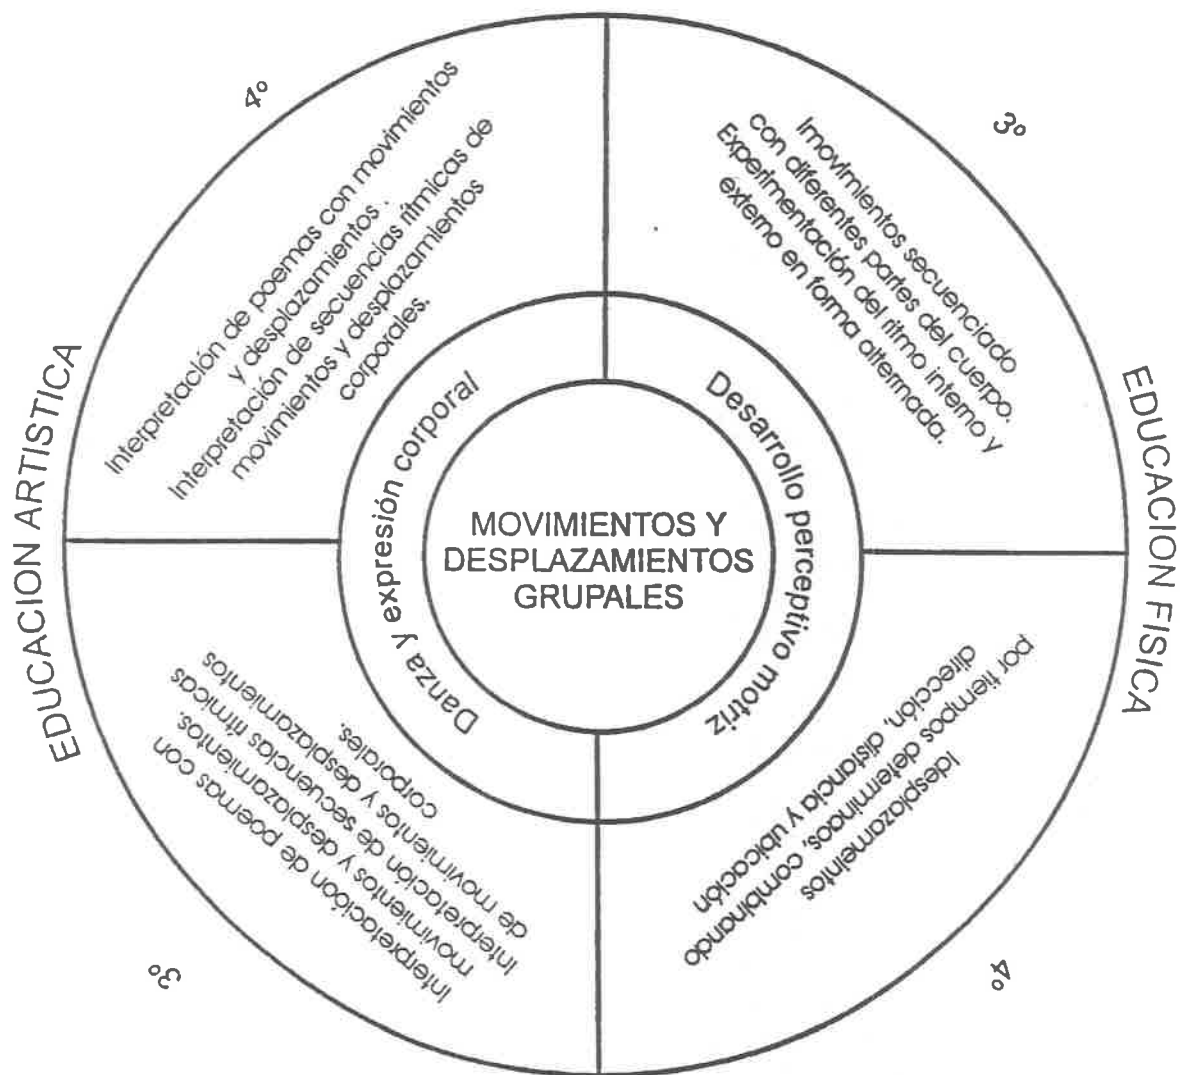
4º

Interpretación de poemas con movimientos y desplazamientos. Interpretación de secuencias rítmicas de movimientos y desplazamientos corporales.

3º

Imovimientos secuenciado con diferentes partes del cuerpo. Experimentación del ritmo interno y externo en forma alternada.

EDUCACION ARTISTICA

EDUCACION FISICA

Danza y expresión corporal

Desarrollo perceptivo motriz

MOVIMIENTOS Y DESPLAZAMIENTOS GRUPALES

Interpretación de poemas con movimientos y desplazamientos. Interpretación de secuencias rítmicas de movimientos y desplazamientos corporales.

3º

Idesplazamientos, combinando por tiempos determinados, dirección, distancia y ubicación

4º